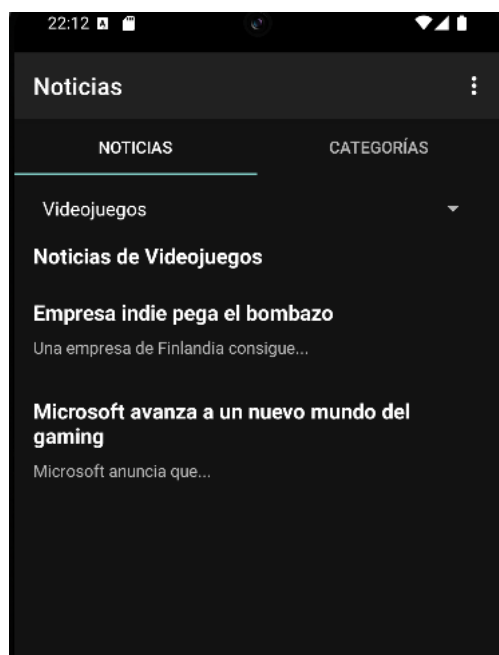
22:12

Noticias

NOTICIAS

CATEGORÍAS

Videojuegos

Noticias de Videojuegos

Empresa indie pega el bombazo

Una empresa de Finlandia consigue...

Microsoft avanza a un nuevo mundo del gaming

Microsoft anuncia que...